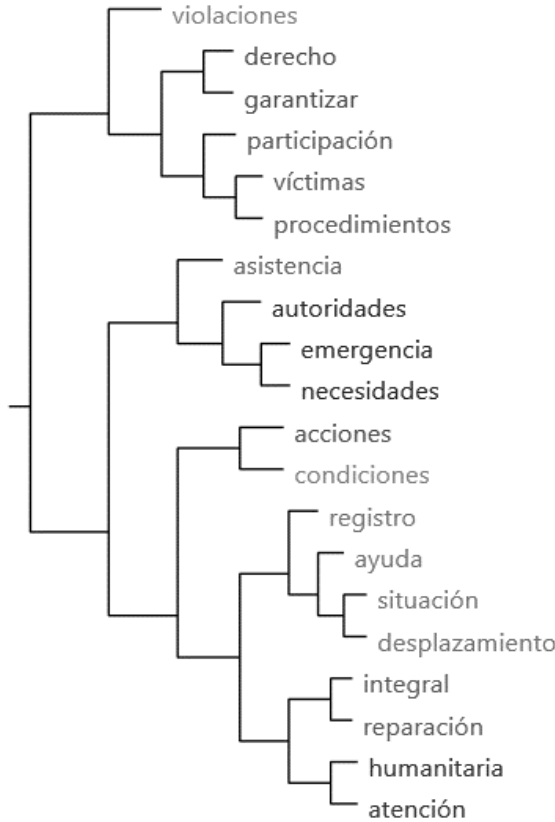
violaciones
derecho
garantizar
participación
víctimas
procedimientos
asistencia
autoridades
emergencia
necesidades
acciones
condiciones
registro
ayuda
situación
desplazamiento
integral
reparación
humanitaria
atención